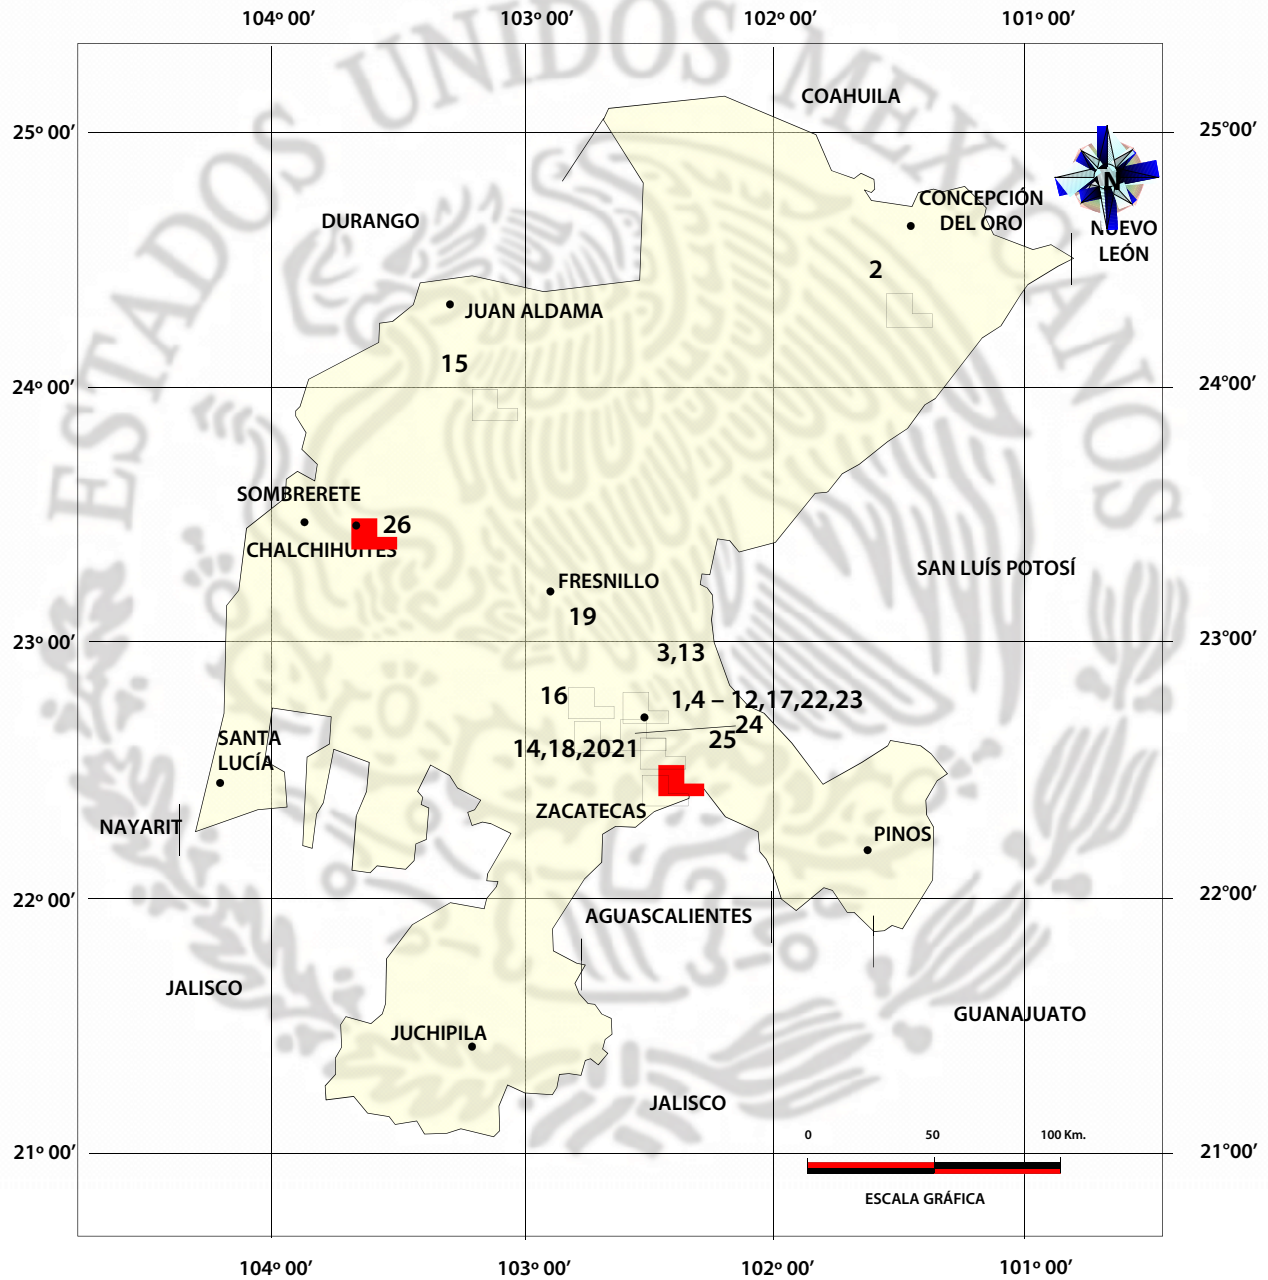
104º 00′ 103º 00′ 102º 00′ 101º 00′

25º 00′ 25º00′

24º 00′ 24º00′

23º 00′ 23º00′

22º 00′ 22º00′

21º 00′ 21º00′

104º 00′ 103º 00′ 102º 00′ 101º 00′

ESTADOS UNIDOS MEXICANOS

COAHUILA

N

CONCEPCIÓN DEL ORO

NUEVO LEÓN

DURANGO

2

JUAN ALDAMA

15

SOMBRERETE

26

CHALCHIHUITES

FRESNILLO

SAN LUÍS POTOSÍ

19

3,13

16

1,4 – 12,17,22,23

24

25

14,18,2021

SANTA LUCÍA

NAYARIT

ZACATECAS

PINOS

AGUASCALIENTES

JALISCO

GUANAJUATO

JUCHIPILA

JALISCO

0 50 100 Km.

ESCALA GRÁFICA